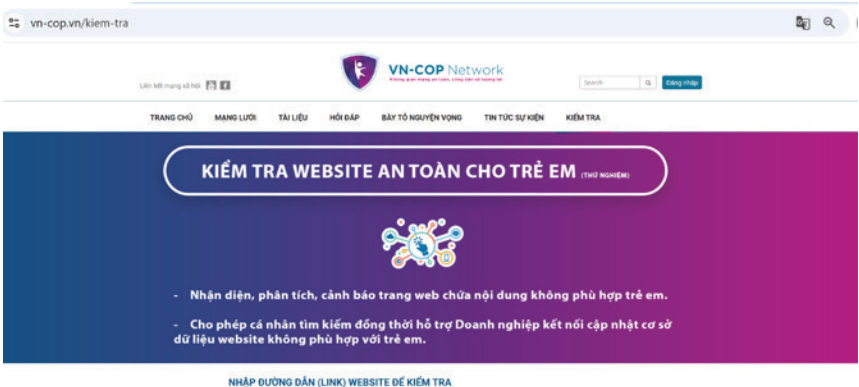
vn-cop.vn/kiem-tra

Liên kết mạng xã hội

VN-COP Network

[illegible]

Search

Đăng nhập

TRANG CHỦ MẠNG LƯỚI TÀI LIỆU HỎI ĐÁP BÀY TỎ NGUYỆN VỌNG TIN TỨC SỰ KIỆN KIỂM TRA

KIỂM TRA WEBSITE AN TOÀN CHO TRẺ EM (THỬ NGHIỆM)

- Nhận diện, phân tích, cảnh báo trang web chứa nội dung không phù hợp trẻ em.

- Cho phép cá nhân tìm kiếm đồng thời hỗ trợ Doanh nghiệp kết nối cập nhật cơ sở dữ liệu website không phù hợp với trẻ em.

NHẬP ĐƯỜNG DẪN (LINK) WEBSITE ĐỂ KIỂM TRA